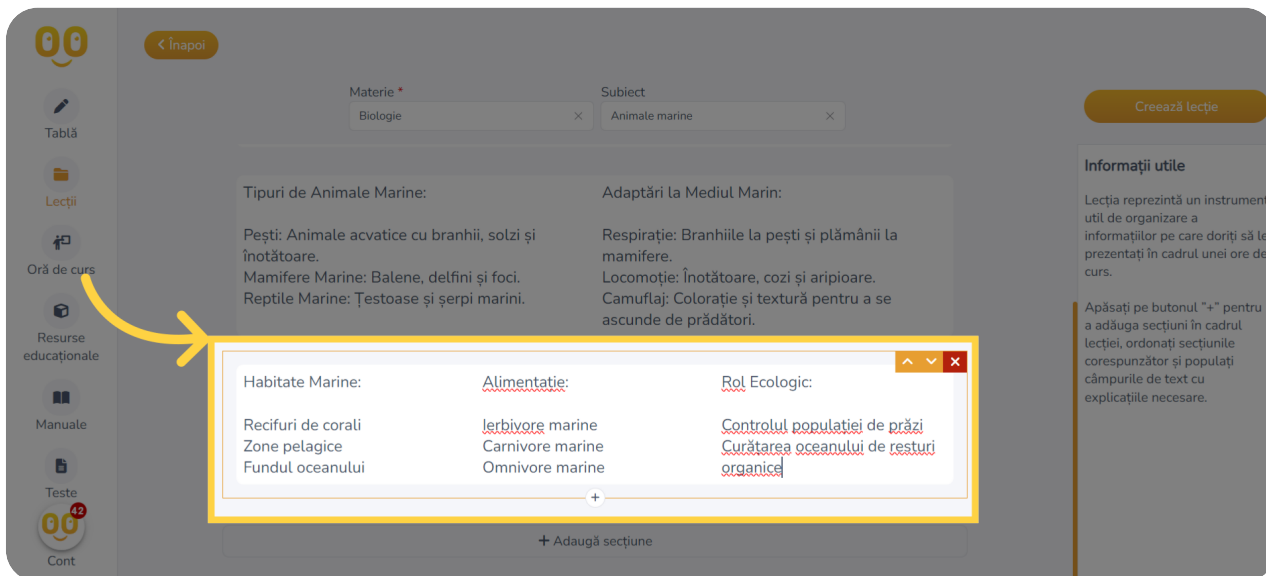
< Înapoi

Tablă
Lecții
Oră de curs
Resurse educaționale
Manuale
Teste
42
Cont

Materie *
Biologie ×

Subiect
Animale marine ×

Creează lecție

Tipuri de Animale Marine:

Pești: Animale acvatice cu branhii, solzi și înotătoare.
Mamifere Marine: Balene, delfini și foci.
Reptile Marine: Țestoase și șerpi marini.

Adaptări la Mediul Marin:

Respirație: Branhiile la pești și plămânii la mamifere.
Locomoție: Înotătoare, cozi și aripioare.
Camuflaj: Colorație și textură pentru a se ascunde de prădători.

Habitate Marine:

Recifuri de corali
Zone pelagice
Fundul oceanului

Alimentatie:

Ierbivore marine
Carnivore marine
Omnivore marine

Rol Ecologic:

Controlul populației de prăzi
Curățarea oceanului de resturi organice

+

+ Adaugă secțiune

Informații utile

Lecția reprezintă un instrument util de organizare a informațiilor pe care doriți să le prezentați în cadrul unei ore de curs.

Apăsați pe butonul "+" pentru a adăuga secțiuni în cadrul lecției, ordonați secțiunile corespunzător și populați câmpurile de text cu explicațiile necesare.